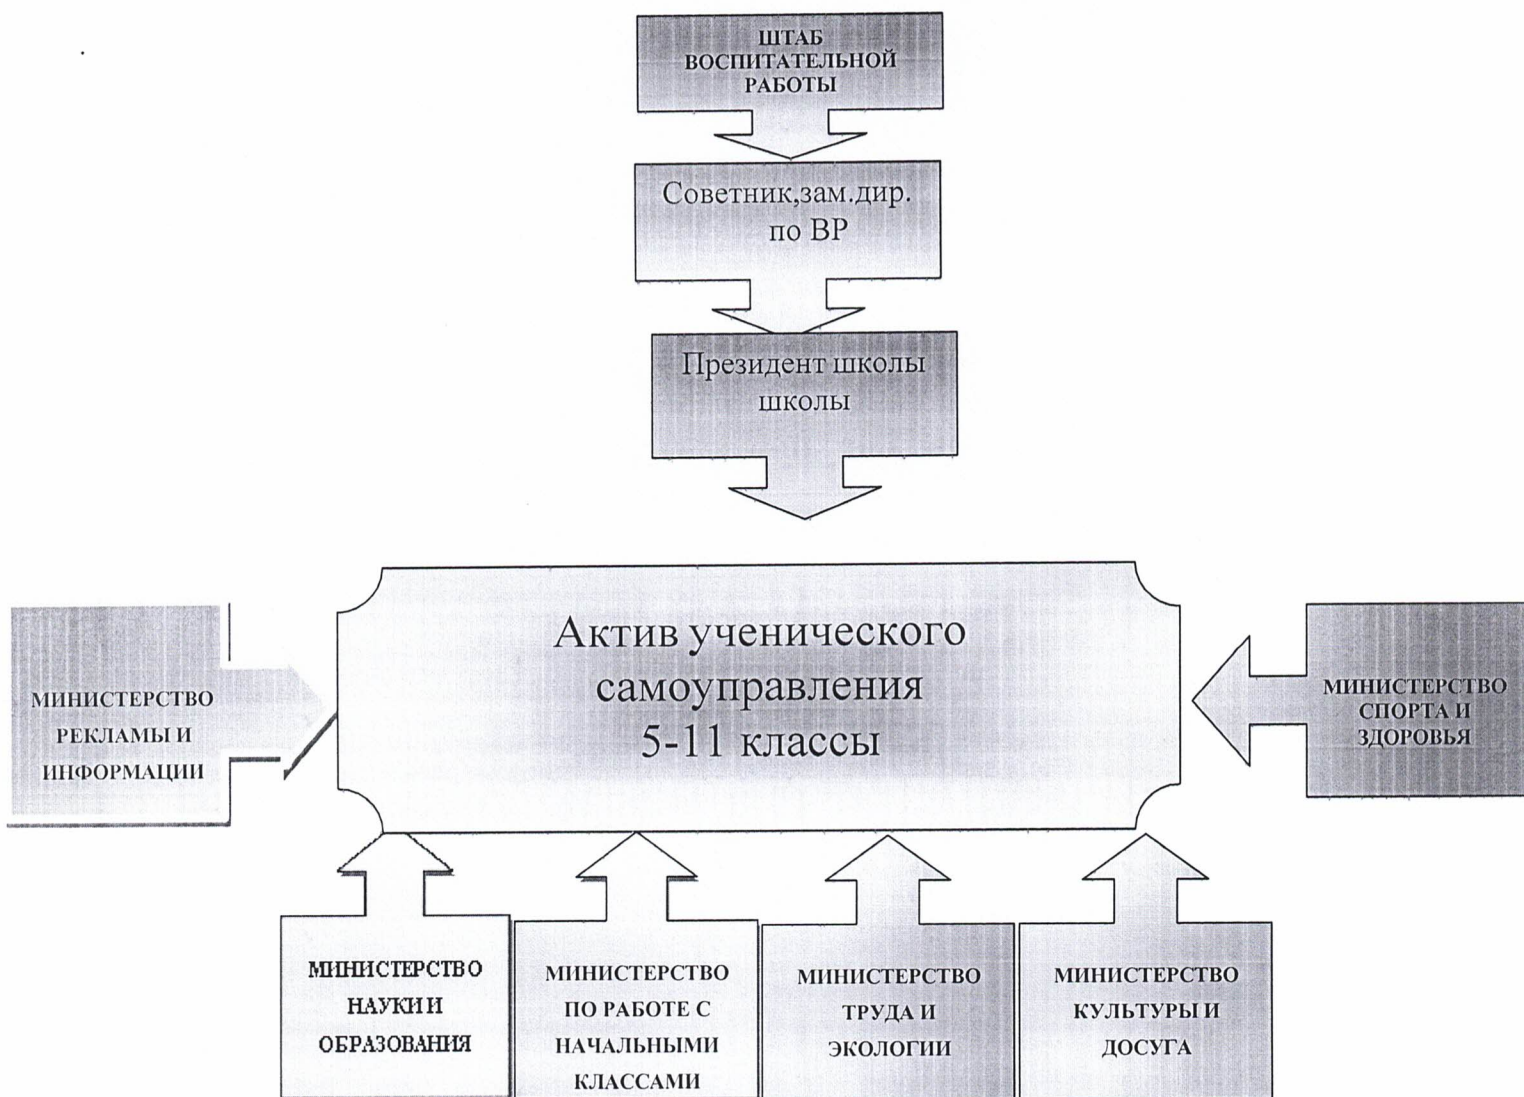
ШТАБ ВОСПИТАТЕЛЬНОЙ РАБОТЫ

Советник,зам.дир. по ВР

Президент школы школы

МИНИСТЕРСТВО РЕКЛАМЫ И ИНФОРМАЦИИ

Актив ученического самоуправления 5-11 классы

МИНИСТЕРСТВО СПОРТА И ЗДОРОВЬЯ

МИНИСТЕРСТВО НАУКИ И ОБРАЗОВАНИЯ

МИНИСТЕРСТВО ПО РАБОТЕ С НАЧАЛЬНЫМИ КЛАССАМИ

МИНИСТЕРСТВО ТРУДА И ЭКОЛОГИИ

МИНИСТЕРСТВО КУЛЬТУРЫ И ДОСУГА